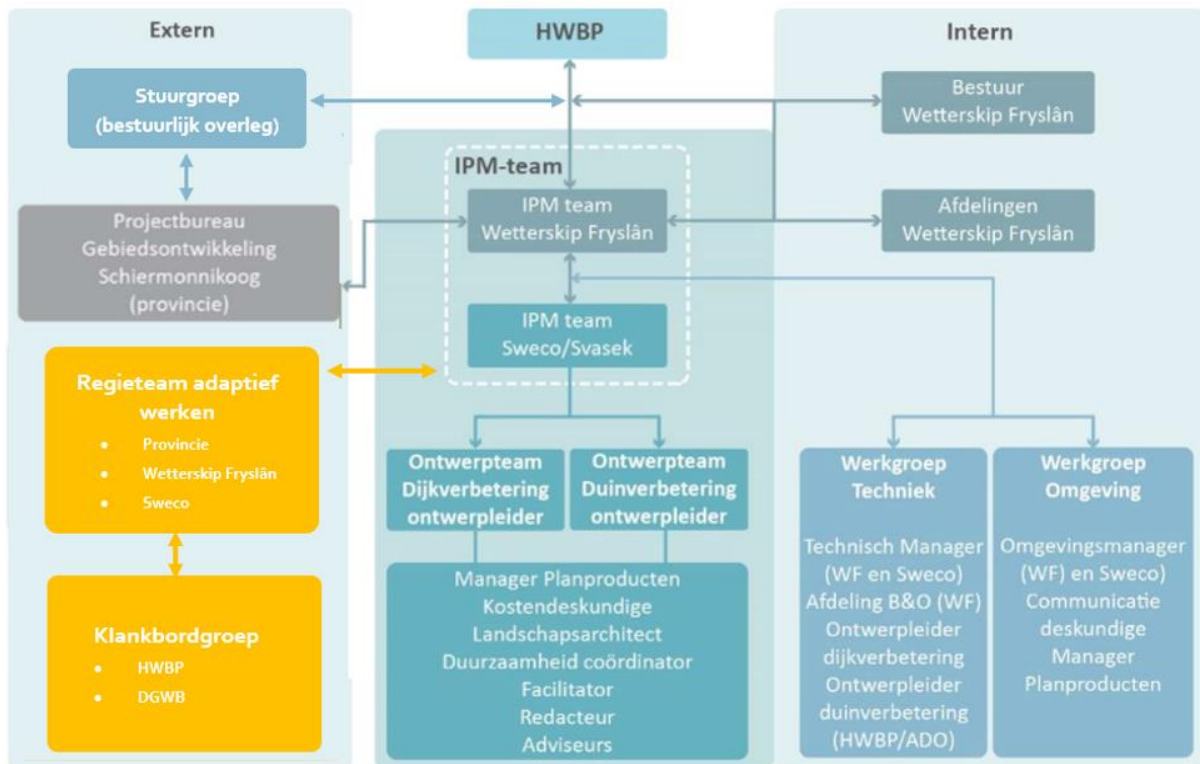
Extern

HWBP

Intern

Stuurgroep (bestuurlijk overleg)

Bestuur Wetterskip Fryslân

IPM-team

IPM team Wetterskip Fryslân

Projectbureau Gebiedsontwikkeling Schiermonnikoog (provincie)

Afdelingen Wetterskip Fryslân

IPM team Sweco/Svasek

Regieteam adaptief werken
- Provincie
- Wetterskip Fryslân
- Sweco

Ontwerpteam Dijkverbetering ontwerpleider

Ontwerpteam Duinverbetering ontwerpleider

Werkgroep Techniek

Werkgroep Omgeving

Manager Planproducten
Kostendeskundige
Landschapsarchitect
Duurzaamheid coördinator
Facilitator
Redacteur
Adviseurs

Technisch Manager (WF en Sweco)
Afdeling B&O (WF)
Ontwerpleider dijkverbetering
Ontwerpleider duinverbetering (HWBP/ADO)

Omgevingsmanager (WF) en Sweco)
Communicatie deskundige
Manager Planproducten

Klankbordgroep
- HWBP
- DGWB